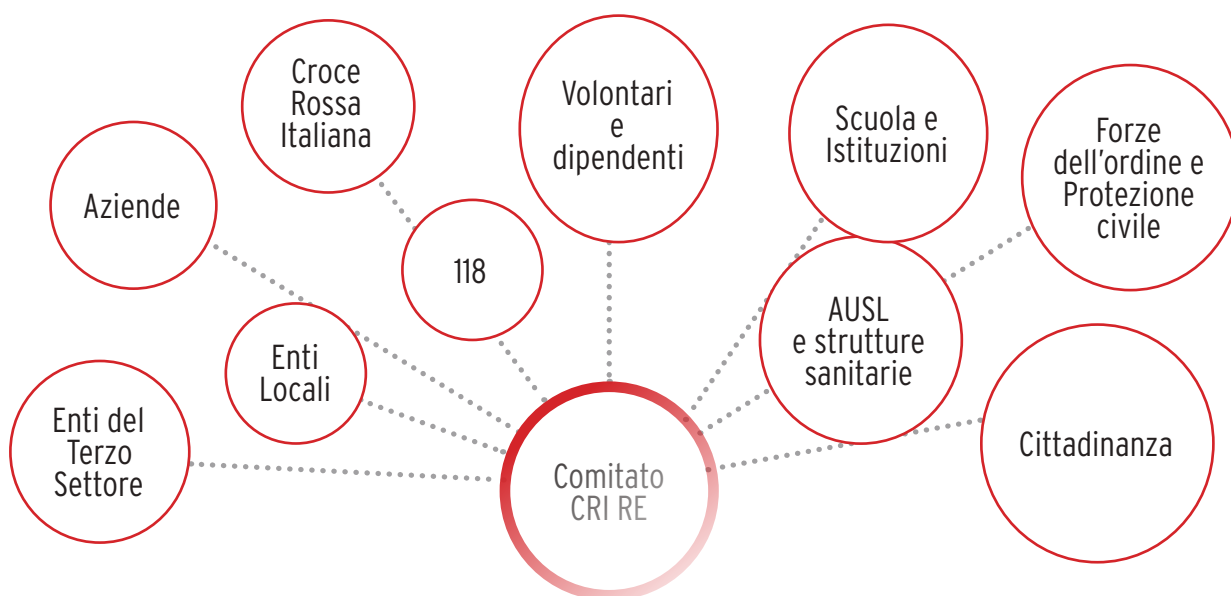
Croce Rossa Italiana

Volontari e dipendenti

Scuola e Istituzioni

Forze dell’ordine e Protezione civile

Aziende

118

AUSL e strutture sanitarie

Enti Locali

Enti del Terzo Settore

Comitato CRI RE

Cittadinanza